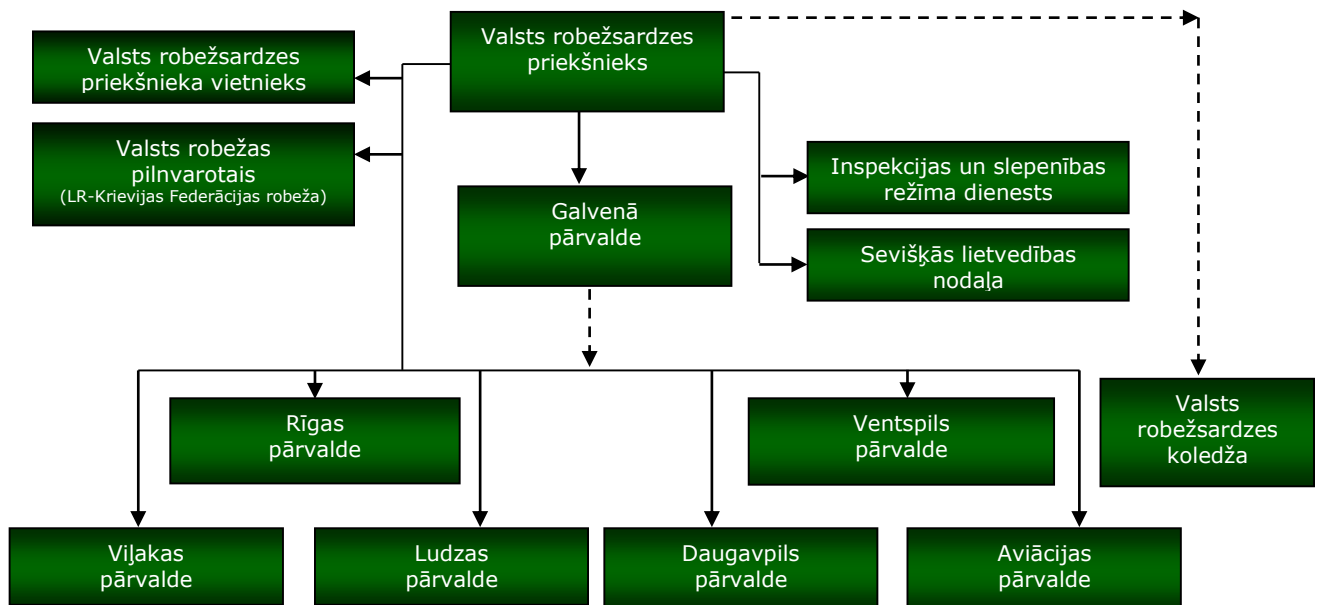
Valsts robežsardzes priekšnieks

Valsts robežsardzes priekšnieka vietnieks

Valsts robežas pilnvarotais
(LR-Krievijas Federācijas robeža)

Galvenā pārvalde

Inspekcijas un slepenības režīma dienests

Sevišķās lietvedības nodaļa

Valsts robežsardzes koledža

Rīgas pārvalde

Ventspils pārvalde

Viļakas pārvalde

Ludzas pārvalde

Daugavpils pārvalde

Aviācijas pārvalde